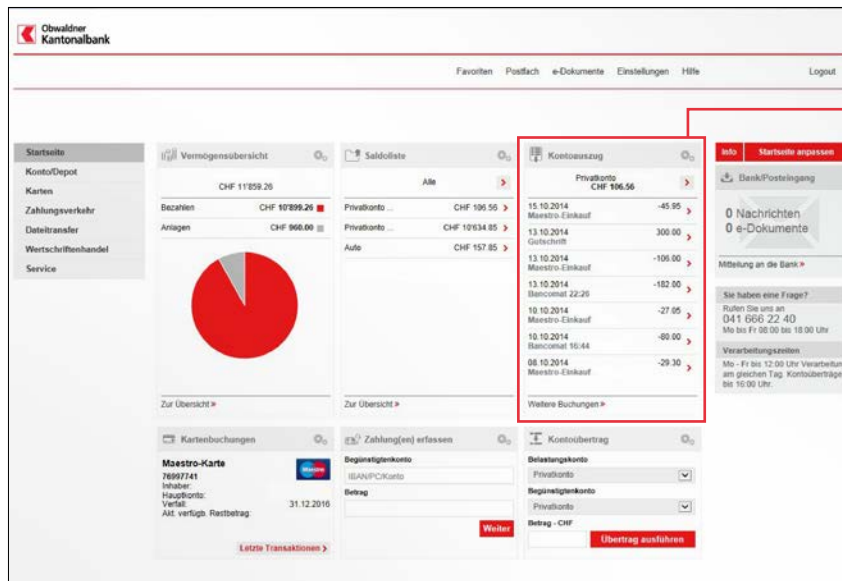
Obwaldner Kantonalbank

Favoriten Postfach e-Dokumente Einstellungen Hilfe Logout

Startseite
Konto/Depot
Karten
Zahlungsverkehr
Dateitransfer
Wertschriftenhandel
Service

Vermögensübersicht
CHF 11'859.26
Bezahlen CHF 10'899.26
Anlagen CHF 960.00
Zur Übersicht »

Saldoliste
Alle
Privatkonto ... CHF 106.56
Privatkonto ... CHF 10'634.85
Auto CHF 157.85
Zur Übersicht »

Kontoauszug
Privatkonto
CHF 106.56
15.10.2014 Maestro-Einkauf -45.95
13.10.2014 Gutschrift 300.00
13.10.2014 Maestro-Einkauf -106.00
13.10.2014 Bancomat 22:26 -182.00
10.10.2014 Maestro-Einkauf -27.05
10.10.2014 Bancomat 16:44 -80.00
08.10.2014 Maestro-Einkauf -29.30
Weitere Buchungen »

Info Startseite anpassen
Bank/Posteingang
0 Nachrichten
0 e-Dokumente
Mitteilung an die Bank »
Sie haben eine Frage?
Rufen Sie uns an
041 666 22 40
Mo bis Fr 08:00 bis 18:00 Uhr
Verarbeitungszeiten
Mo - Fr bis 12:00 Uhr Verarbeitung am gleichen Tag. Kontoüberträge bis 16:00 Uhr.

Kartenbuchungen
Maestro-Karte
76997741
Inhaber:
Hauptkonto:
Verfall: 31.12.2016
Akt. verfügb. Restbetrag:
Letzte Transaktionen »

Zahlung(en) erfassen
Begünstigtenkonto
IBAN/PC/Konto
Betrag
Weiter

Kontoübertrag
Belastungskonto
Privatkonto
Begünstigtenkonto
Privatkonto
Betrag - CHF
Übertrag ausführen